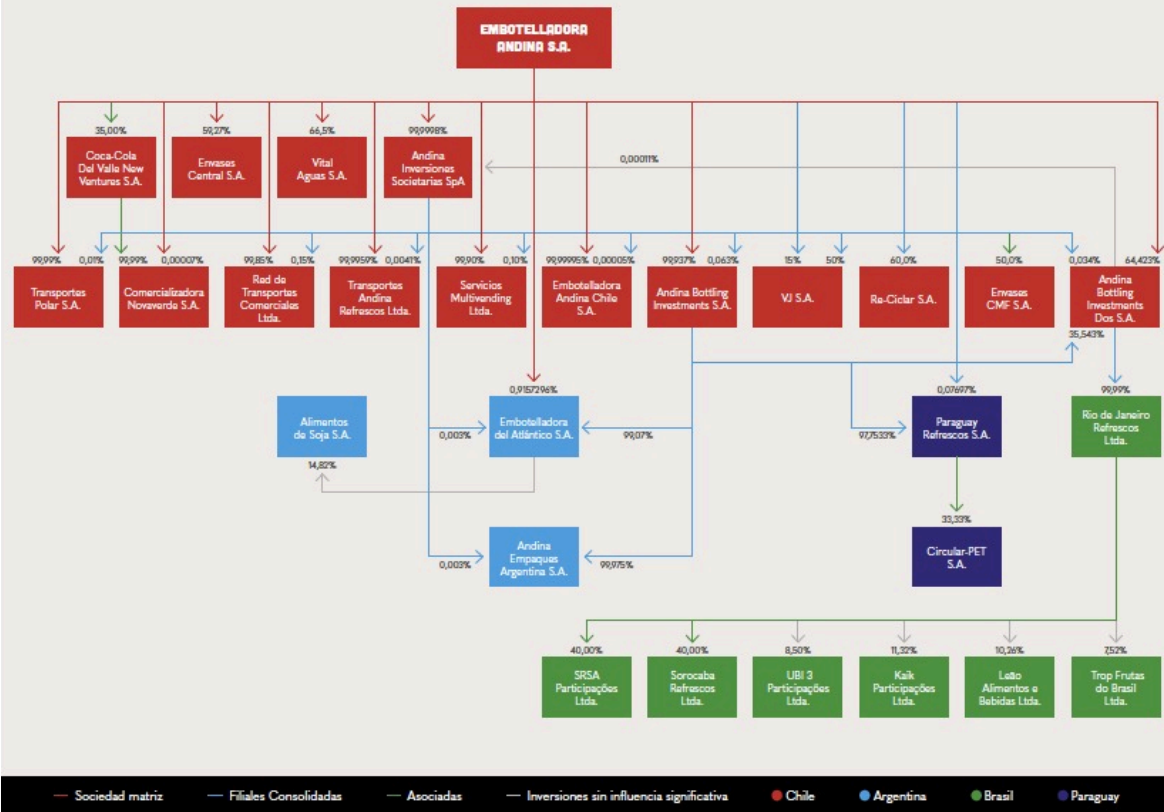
EMBOTELLADORA ANDINA S.A.

35,00%
Coca-Cola Del Valle New Ventures S.A.

59,27%
Envases Central S.A.

66,5%
Vital Aguas S.A.

99,9998%
Andina Inversiones Societarias SpA

0,00011%

99,99% 0,01%
Transportes Polar S.A.

99,99% 0,00007%
Comercializadora Novaverde S.A.

99,85% 0,15%
Red de Transportes Comerciales Ltda.

99,9959% 0,0041%
Transportes Andina Refrescos Ltda.

99,90% 0,10%
Servicios Multivending Ltda.

99,99995% 0,00005%
Embotelladora Andina Chile S.A.

99,937% 0,063%
Andina Bottling Investments S.A.

15% 50%
VJ S.A.

60,0%
Re-Ciclar S.A.

50,0%
Envases CMF S.A.

0,034% 64,423%
Andina Bottling Investments Dos S.A.

35,543%

Alimentos de Soja S.A.
14,82%

0,9157296%
0,003%
Embotelladora del Atlántico S.A.
99,07%

0,07697%
97,7533%
Paraguay Refrescos S.A.

99,99%
Rio de Janeiro Refrescos Ltda.

33,33%
Circular-PET S.A.

0,003%
Andina Empaques Argentina S.A.
99,975%

40,00%
SRSA Participações Ltda.

40,00%
Sorocaba Refrescos Ltda.

8,50%
UBI 3 Participações Ltda.

11,32%
Kaik Participações Ltda.

10,26%
Leão Alimentos e Bebidas Ltda.

7,52%
Trop Frutas do Brasil Ltda.

Sociedad matriz   Filiales Consolidadas   Asociadas   Inversiones sin influencia significativa   Chile   Argentina   Brasil   Paraguay